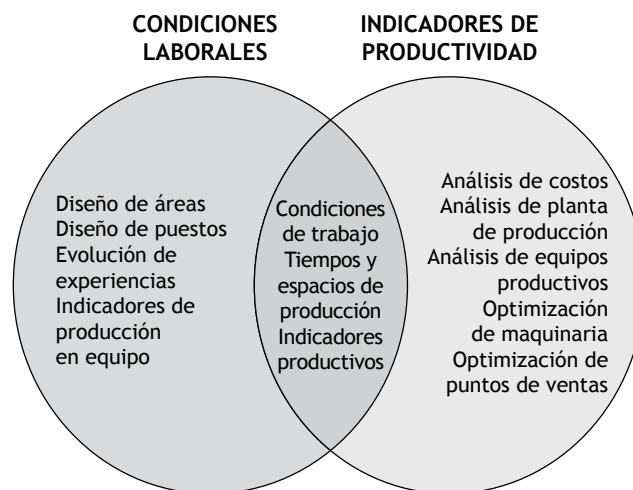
CONDICIONES LABORALES

INDICADORES DE PRODUCTIVIDAD

Diseño de áreas
Diseño de puestos
Evolución de experiencias
Indicadores de producción en equipo

Condiciones de trabajo
Tiempos y espacios de producción
Indicadores productivos

Análisis de costos
Análisis de planta de producción
Análisis de equipos productivos
Optimización de maquinaria
Optimización de puntos de ventas